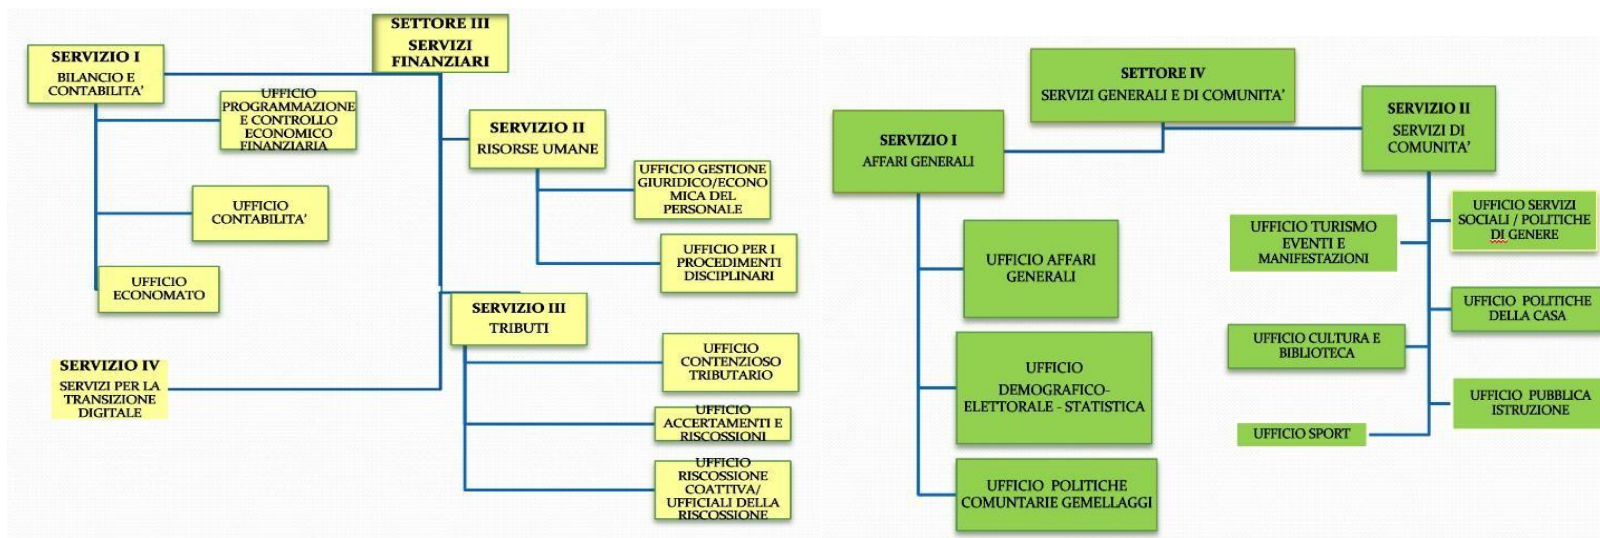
SETTORE III
SERVIZI FINANZIARI

SERVIZIO I
BILANCIO E CONTABILITA'

UFFICIO PROGRAMMAZIONE E CONTROLLO ECONOMICO FINANZIARIA

UFFICIO CONTABILITA'

UFFICIO ECONOMATO

SERVIZIO II
RISORSE UMANE

UFFICIO GESTIONE GIURIDICO/ECONOMICA DEL PERSONALE

UFFICIO PER I PROCEDIMENTI DISCIPLINARI

SERVIZIO III
TRIBUTI

UFFICIO CONTENZIOSO TRIBUTARIO

UFFICIO ACCERTAMENTI E RISCOSSIONI

UFFICIO RISCOSSIONE COATTIVA/ UFFICIALI DELLA RISCOSSIONE

SERVIZIO IV
SERVIZI PER LA TRANSIZIONE DIGITALE

SETTORE IV
SERVIZI GENERALI E DI COMUNITA'

SERVIZIO I
AFFARI GENERALI

UFFICIO AFFARI GENERALI

UFFICIO DEMOGRAFICO-ELETTORALE - STATISTICA

UFFICIO POLITICHE COMUNTARIE GEMELLAGGI

SERVIZIO II
SERVIZI DI COMUNITA'

UFFICIO TURISMO EVENTI E MANIFESTAZIONI

UFFICIO CULTURA E BIBLIOTECA

UFFICIO SPORT

UFFICIO SERVIZI SOCIALI / POLITICHE DI GENERE

UFFICIO POLITICHE DELLA CASA

UFFICIO PUBBLICA ISTRUZIONE